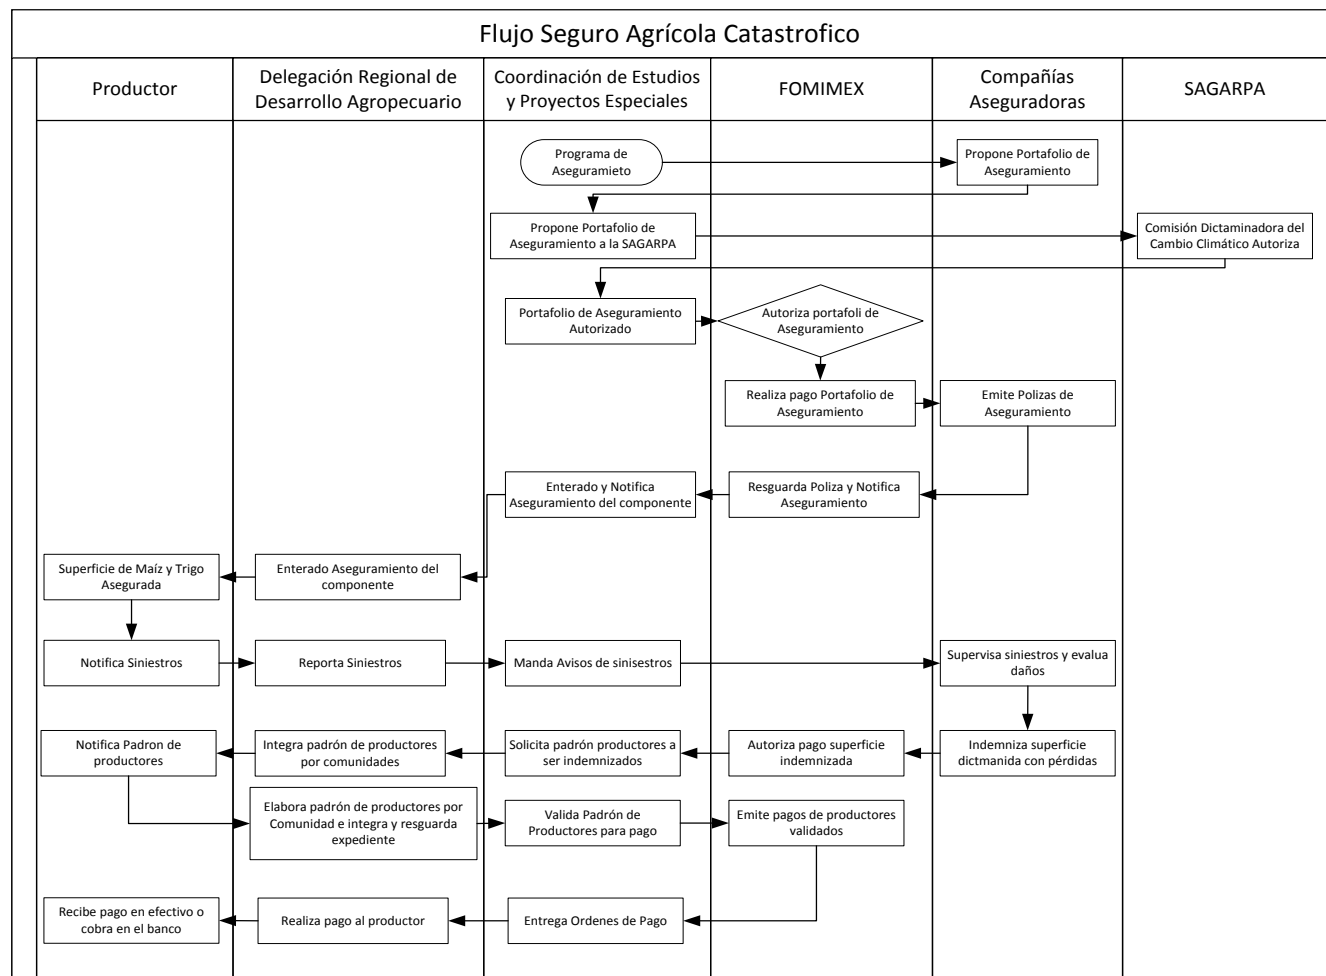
Flujo Seguro Agrícola Catastrofico

Productor

Delegación Regional de Desarrollo Agropecuario

Coordinación de Estudios y Proyectos Especiales

FOMIMEX

Compañías Aseguradoras

SAGARPA

Programa de Aseguramieto

Propone Portafolio de Aseguramiento

Propone Portafolio de Aseguramiento a la SAGARPA

Comisión Dictaminadora del Cambio Climático Autoriza

Portafolio de Aseguramiento Autorizado

Autoriza portafoli de Aseguramiento

Realiza pago Portafolio de Aseguramiento

Emite Polizas de Aseguramiento

Enterado y Notifica Aseguramiento del componente

Resguarda Poliza y Notifica Aseguramiento

Superficie de Maíz y Trigo Asegurada

Enterado Aseguramiento del componente

Notifica Siniestros

Reporta Siniestros

Manda Avisos de sinisestros

Supervisa siniestros y evalua daños

Notifica Padron de productores

Integra padrón de productores por comunidades

Solicita padrón productores a ser indemnizados

Autoriza pago superficie indemnizada

Indemniza superficie dictmanida con pérdidas

Elabora padrón de productores por Comunidad e integra y resguarda expediente

Valida Padrón de Productores para pago

Emite pagos de productores validados

Recibe pago en efectivo o cobra en el banco

Realiza pago al productor

Entrega Ordenes de Pago